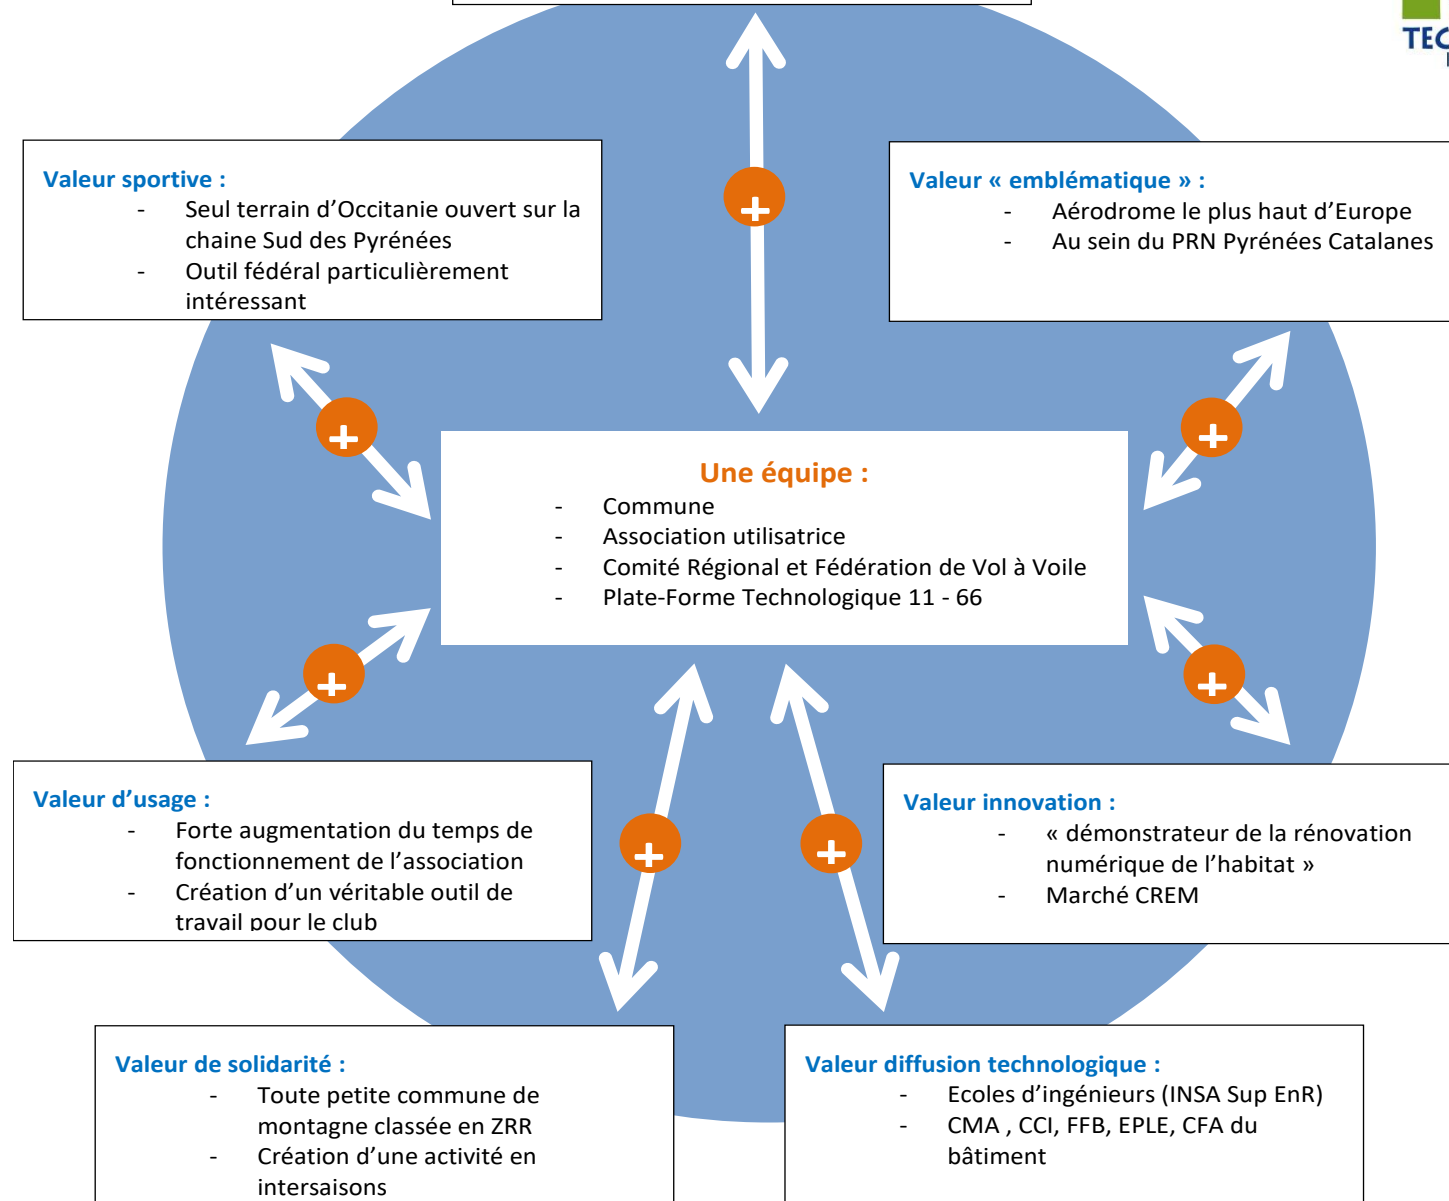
TEC

Valeur sportive :
- Seul terrain d'Occitanie ouvert sur la chaine Sud des Pyrénées
- Outil fédéral particulièrement intéressant

+

Valeur « emblématique » :
- Aérodrome le plus haut d'Europe
- Au sein du PRN Pyrénées Catalanes

+

+

Une équipe :
- Commune
- Association utilisatrice
- Comité Régional et Fédération de Vol à Voile
- Plate-Forme Technologique 11 - 66

+

+

Valeur d'usage :
- Forte augmentation du temps de fonctionnement de l'association
- Création d'un véritable outil de travail pour le club

+

+

Valeur innovation :
- « démonstrateur de la rénovation numérique de l'habitat »
- Marché CREM

Valeur de solidarité :
- Toute petite commune de montagne classée en ZRR
- Création d'une activité en intersaisons

Valeur diffusion technologique :
- Ecoles d'ingénieurs (INSA Sup EnR)
- CMA , CCI, FFB, EPLE, CFA du bâtiment